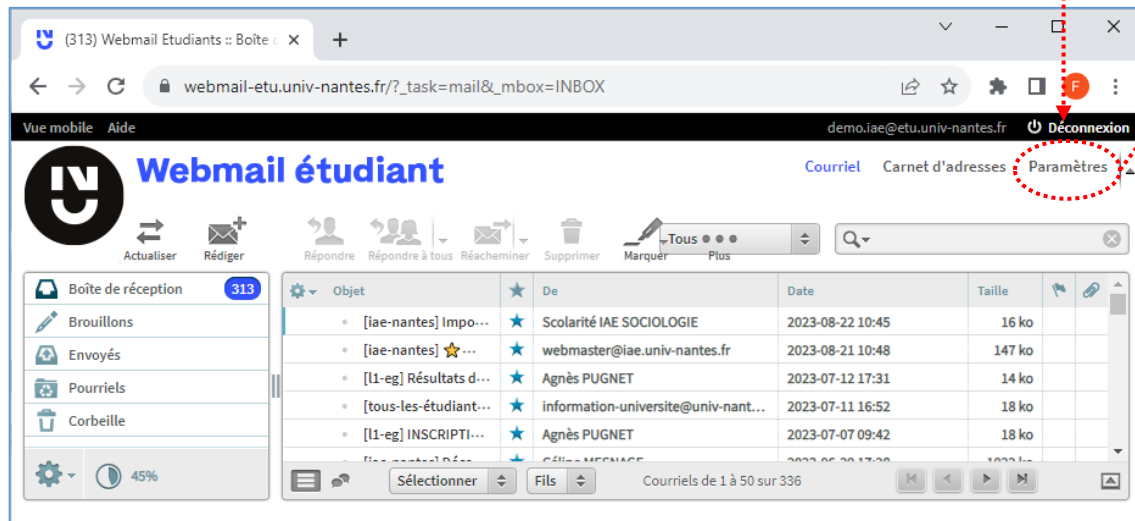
(313) Webmail Etudiants :: Boîte d

webmail-etu.univ-nantes.fr/?_task=mail&_mbox=INBOX

Vue mobile Aide

demo.iae@etu.univ-nantes.fr Déconnexion

Webmail étudiant

Courriel Carnet d'adresses Paramètres

Actualiser Rédiger Répondre Répondre à tous Réacheminer Supprimer Marquer Plus

Tous

Boîte de réception 313
Brouillons
Envoyés
Pourriels
Corbeille

45%

| Objet | | De | Date | Taille |
|---|---|---|---|---|
| [iae-nantes] Impo··· | ★ | Scolarité IAE SOCIOLOGIE | 2023-08-22 10:45 | 16 ko |
| [iae-nantes] ⭐··· | ★ | webmaster@iae.univ-nantes.fr | 2023-08-21 10:48 | 147 ko |
| [l1-eg] Résultats d··· | ★ | Agnès PUGNET | 2023-07-12 17:31 | 14 ko |
| [tous-les-étudiant··· | ★ | information-universite@univ-nant... | 2023-07-11 16:52 | 18 ko |
| [l1-eg] INSCRIPTI··· | ★ | Agnès PUGNET | 2023-07-07 09:42 | 18 ko |

Sélectionner Fils Courriels de 1 à 50 sur 336